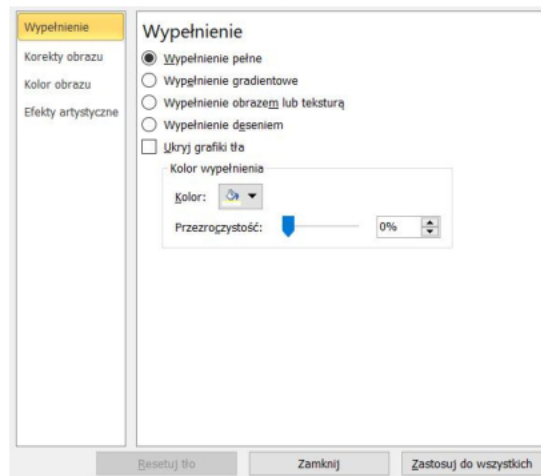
Wypełnienie
Korekty obrazu
Kolor obrazu
Efekty artystyczne

Wypełnienie

Wypełnienie pełne
Wypełnienie gradientowe
Wypełnienie obrazem lub teksturą
Wypełnienie deseniem
Ukryj grafiki tła

Kolor wypełnienia
Kolor:
Przezroczystość: 0%

Resetuj tło
Zamknij
Zastosuj do wszystkich